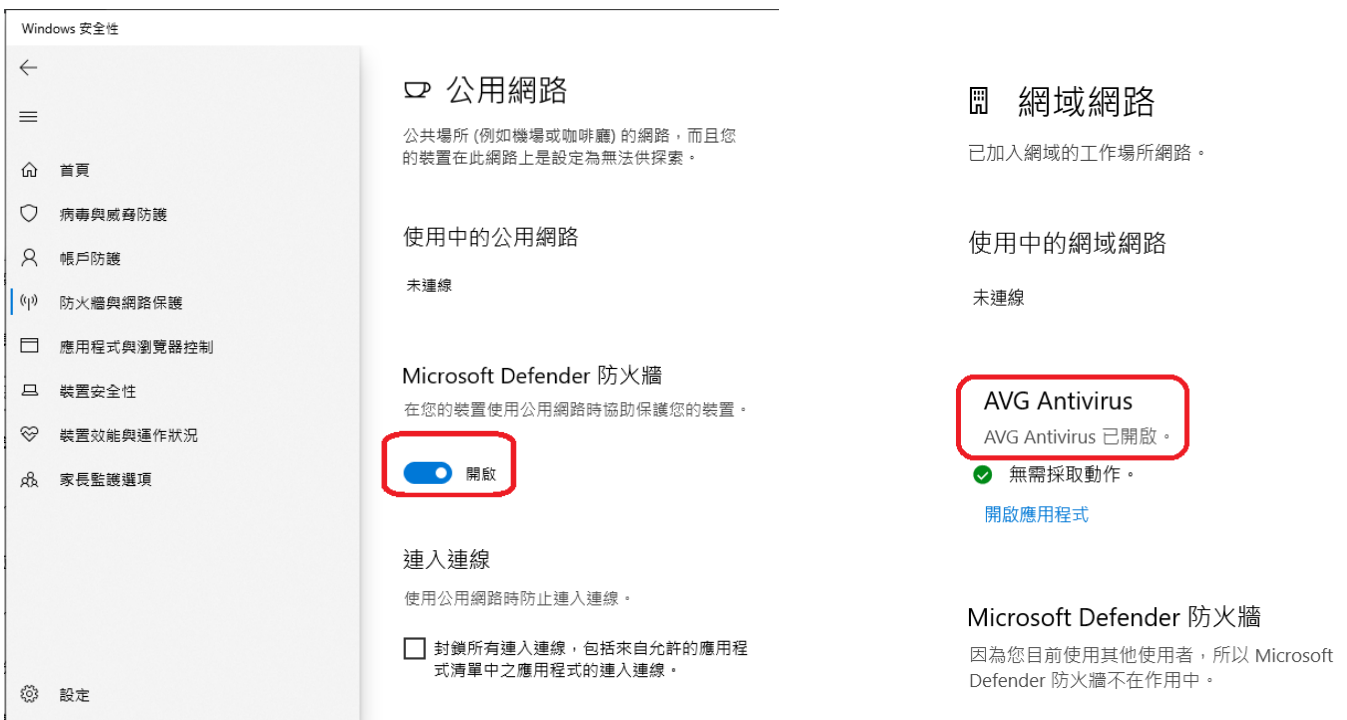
Windows 安全性

首頁
病毒與威脅防護
帳戶防護
防火牆與網路保護
應用程式與瀏覽器控制
裝置安全性
裝置效能與運作狀況
家長監護選項

設定

公用網路

公共場所 (例如機場或咖啡廳) 的網路，而且您的裝置在此網路上是設定為無法供探索。

使用中的公用網路

未連線

Microsoft Defender 防火牆

在您的裝置使用公用網路時協助保護您的裝置。

開啟

連入連線

使用公用網路時防止連入連線。

封鎖所有連入連線，包括來自允許的應用程式清單中之應用程式的連入連線。

網域網路

已加入網域的工作場所網路。

使用中的網域網路

未連線

AVG Antivirus

AVG Antivirus 已開啟。

無需採取動作。

開啟應用程式

Microsoft Defender 防火牆

因為您目前使用其他使用者，所以 Microsoft Defender 防火牆不在作用中。